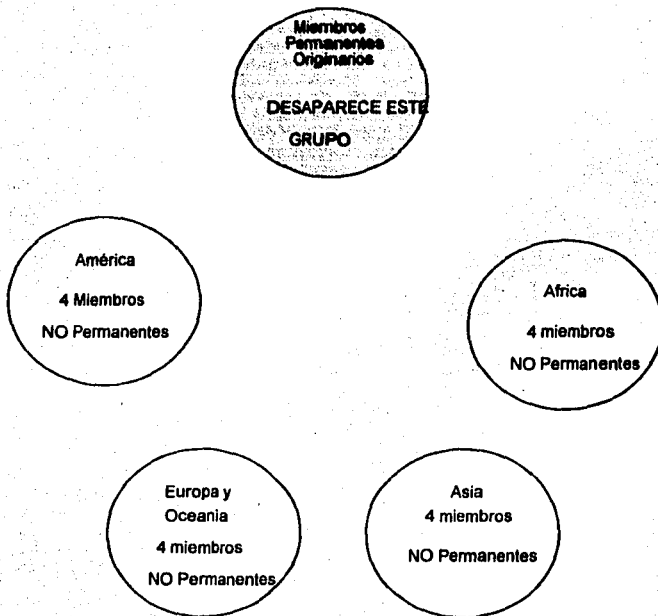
Miembros Permanentes Originarios

DESAPARECE ESTE GRUPO

América

4 Miembros

NO Permanentes

Africa

4 miembros

NO Permanentes

Europa y Oceania

4 miembros

NO Permanentes

Asia

4 miembros

NO Permanentes